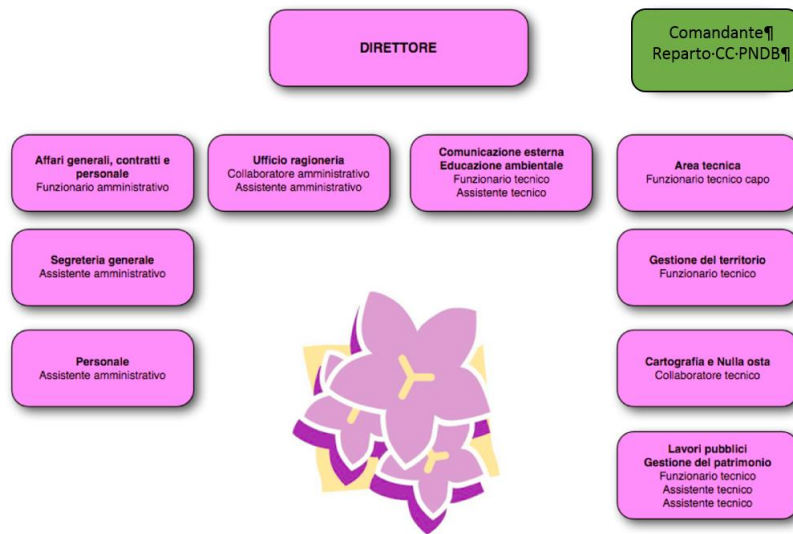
DIRETTORE

Comandante¶
Reparto·CC·PNDB¶

Affari generali, contratti e personale
Funzionario amministrativo

Ufficio ragioneria
Collaboratore amministrativo
Assistente amministrativo

Comunicazione esterna
Educazione ambientale
Funzionario tecnico
Assistente tecnico

Area tecnica
Funzionario tecnico capo

Segreteria generale
Assistente amministrativo

Gestione del territorio
Funzionario tecnico

Personale
Assistente amministrativo

Cartografia e Nulla osta
Collaboratore tecnico

Lavori pubblici
Gestione del patrimonio
Funzionario tecnico
Assistente tecnico
Assistente tecnico